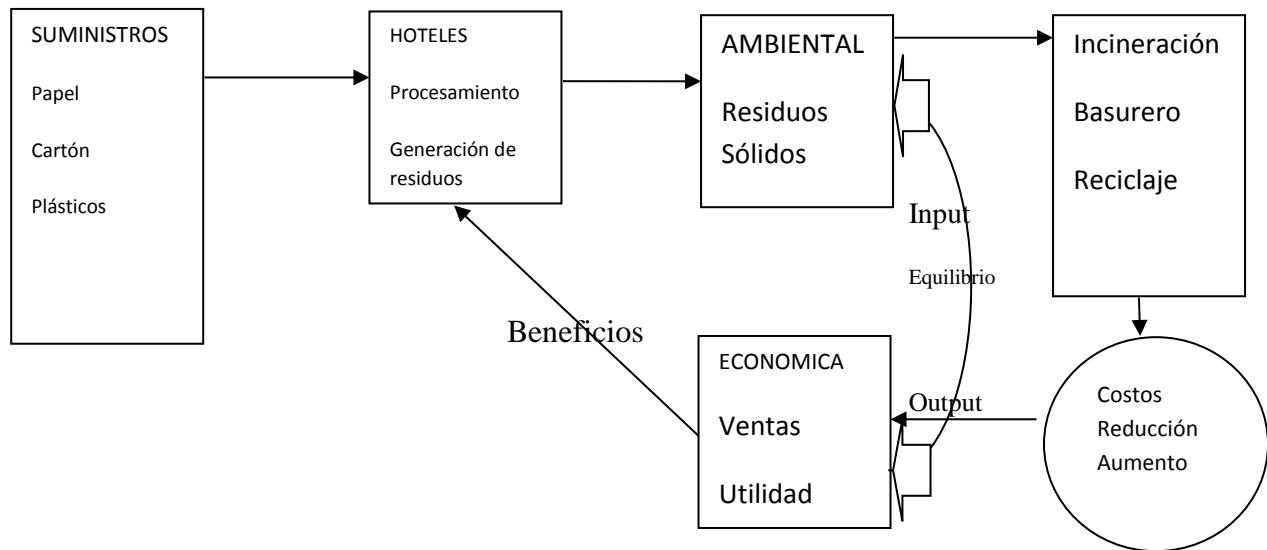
SUMINISTROS

Papel

Cartón

Plásticos

HOTELES

Procesamiento

Generación de residuos

AMBIENTAL

Residuos Sólidos

Incineración

Basurero

Reciclaje

Input

Equilibrio

Beneficios

ECONOMICA

Ventas

Utilidad

Output

Costos

Reducción

Aumento